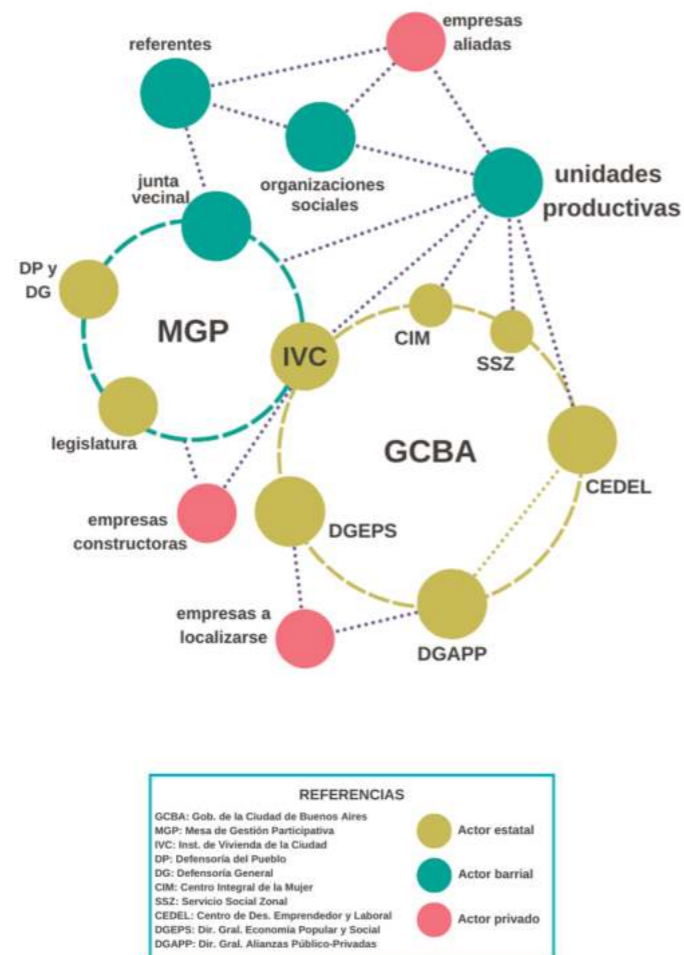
empresas aliadas

referentes

organizaciones sociales

unidades productivas

junta vecinal

DP y DG

MGP

IVC

CIM

SSZ

legislatura

GCBA

CEDEL

empresas constructoras

DGEPS

empresas a localizarse

DGAPP

REFERENCIAS

GCBA: Gob. de la Ciudad de Buenos Aires
MGP: Mesa de Gestión Participativa
IVC: Inst. de Vivienda de la Ciudad
DP: Defensoría del Pueblo
DG: Defensoría General
CIM: Centro Integral de la Mujer
SSZ: Servicio Social Zonal
CEDEL: Centro de Des. Emprendedor y Laboral
DGEPS: Dir. Gral. Economía Popular y Social
DGAPP: Dir. Gral. Alianzas Público-Privadas

Actor estatal

Actor barrial

Actor privado